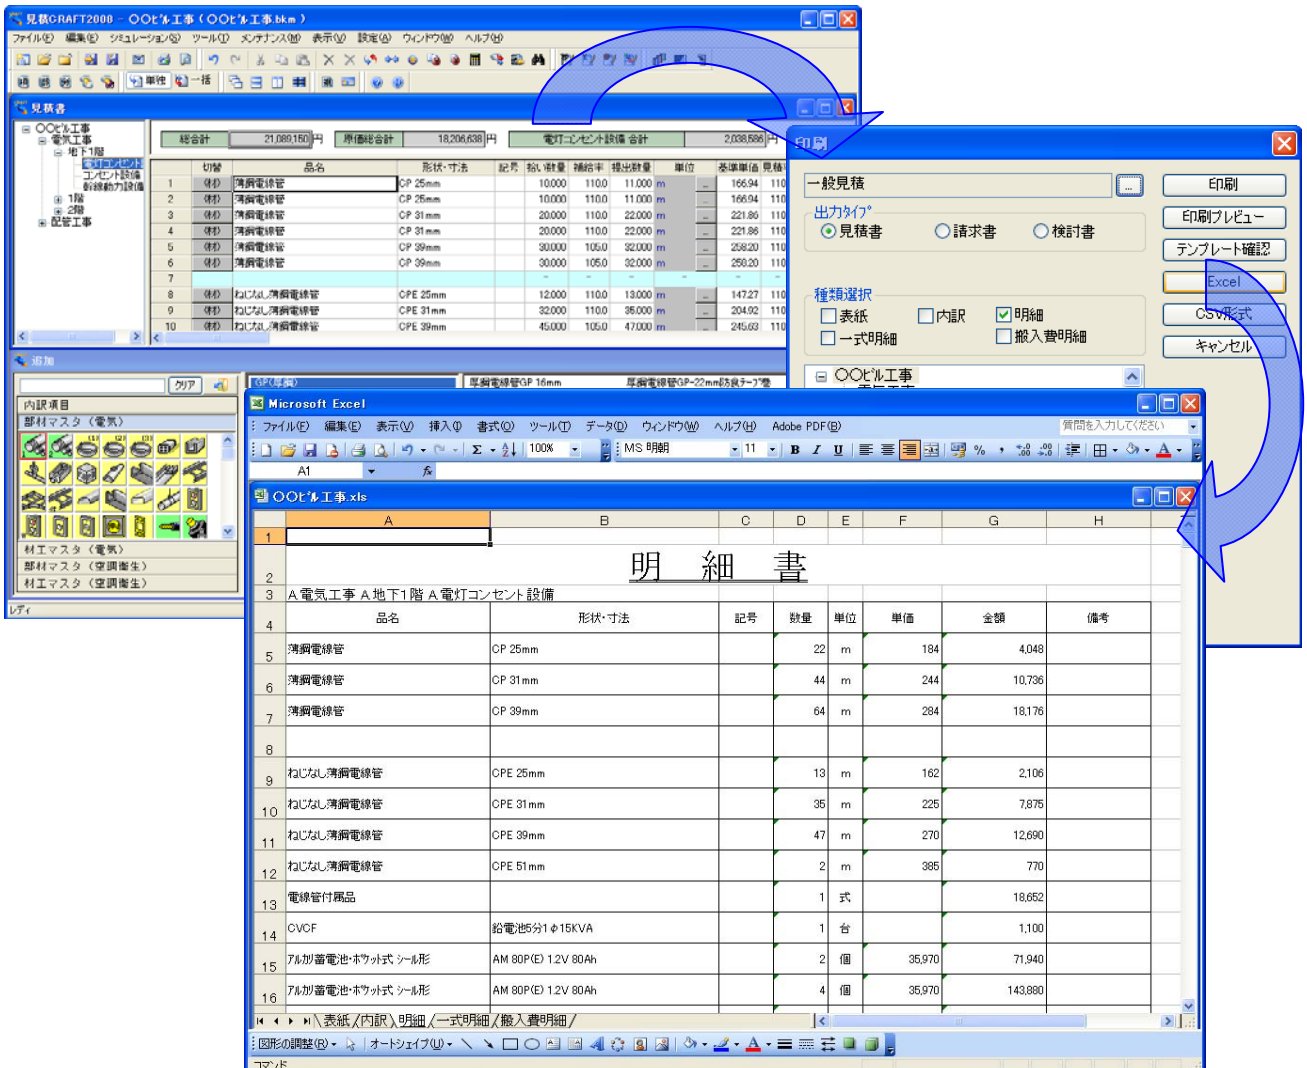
見積CRAFT2000 － OOビル工事（OOビル工事.bkm）

ファイル(F) 編集(E) シミュレーション(S) ツール(T) メンテナンス(M) 表示(V) 設定(A) ウィンドウ(W) ヘルプ(H)

単独 一括

見積書

OOビル工事
電気工事
地下1階
電灯コンセント
コンセント設備
幹線動力設備
1階
2階
配管工事

総合計 21,089,150 円 原価総合計 18,206,638 円 電灯コンセント設備 合計 2,038,586 円

| | 切替 | 品名 | 形状・寸法 | 記号 | 拾い数量 | 補給率 | 積出数量 | 単位 | 基準単価 | 見積 |
|---|---|---|---|---|---|---|---|---|---|---|
| 1 | (材) | 薄鋼電線管 | CP 25mm | | 10.000 | 1.10 | 11.000 | m | 166.94 | 110 |
| 2 | (材) | 薄鋼電線管 | CP 25mm | | 10.000 | 1.10 | 11.000 | m | 166.94 | 110 |
| 3 | (材) | 薄鋼電線管 | CP 31mm | | 20.000 | 1.10 | 22.000 | m | 221.86 | 110 |
| 4 | (材) | 薄鋼電線管 | CP 31mm | | 20.000 | 1.10 | 22.000 | m | 221.86 | 110 |
| 5 | (材) | 薄鋼電線管 | CP 39mm | | 30.000 | 1.05 | 32.000 | m | 258.20 | 110 |
| 6 | (材) | 薄鋼電線管 | CP 39mm | | 30.000 | 1.05 | 32.000 | m | 258.20 | 110 |
| 7 | | | | | | | | | | |
| 8 | (材) | ねじなし薄鋼電線管 | CPE 25mm | | 12.000 | 1.10 | 13.000 | m | 147.27 | 110 |
| 9 | (材) | ねじなし薄鋼電線管 | CPE 31mm | | 32.000 | 1.10 | 35.000 | m | 204.92 | 110 |
| 10 | (材) | ねじなし薄鋼電線管 | CPE 39mm | | 45.000 | 1.05 | 47.000 | m | 245.63 | 110 |

追加
クリア
内訳項目
部材マスタ（電気）
材工マスタ（電気）
部材マスタ（空調衛生）
材工マスタ（空調衛生）
レディ

GP(厚鋼) 厚鋼電線管GP 16mm 厚鋼電線管GP-22mm防食テープ巻

印刷
一般見積
出力タイプ
見積書 請求書 検討書
種類選択
表紙 内訳 明細
一式明細 搬入費明細
OOビル工事
印刷
印刷プレビュー
テンプレート確認
Excel
CSV形式
キャンセル

Microsoft Excel
ファイル(F) 編集(E) 表示(V) 挿入(I) 書式(O) ツール(T) データ(D) ウィンドウ(W) ヘルプ(H) Adobe PDF(B)
質問を入力してください
100% MS 明朝 11
A1 fx
OOビル工事.xls

| | A | B | C | D | E | F | G | H |
|---|---|---|---|---|---|---|---|---|
| 1 | | | | | | | | |
| 2 | | 明　細　書 | | | | | | |
| 3 | A 電気工事 A 地下1階 A 電灯コンセント設備 | | | | | | | |
| 4 | 品名 | 形状・寸法 | 記号 | 数量 | 単位 | 単価 | 金額 | 備考 |
| 5 | 薄鋼電線管 | CP 25mm | | 22 | m | 184 | 4,048 | |
| 6 | 薄鋼電線管 | CP 31mm | | 44 | m | 244 | 10,736 | |
| 7 | 薄鋼電線管 | CP 39mm | | 64 | m | 284 | 18,176 | |
| 8 | | | | | | | | |
| 9 | ねじなし薄鋼電線管 | CPE 25mm | | 13 | m | 162 | 2,106 | |
| 10 | ねじなし薄鋼電線管 | CPE 31mm | | 35 | m | 225 | 7,875 | |
| 11 | ねじなし薄鋼電線管 | CPE 39mm | | 47 | m | 270 | 12,690 | |
| 12 | ねじなし薄鋼電線管 | CPE 51mm | | 2 | m | 385 | 770 | |
| 13 | 電線管付属品 | | | 1 | 式 | | 18,652 | |
| 14 | CVCF | 鉛電池5分1 φ15KVA | | 1 | 台 | | 1,100 | |
| 15 | アルカリ蓄電池･ポケット式 シール形 | AM 80P(E) 1.2V 80Ah | | 2 | 個 | 35,970 | 71,940 | |
| 16 | アルカリ蓄電池･ポケット式 シール形 | AM 80P(E) 1.2V 80Ah | | 4 | 個 | 35,970 | 143,880 | |

表紙 内訳 明細 一式明細 搬入費明細
図形の調整(R) オートシェイプ(U)
コマンド